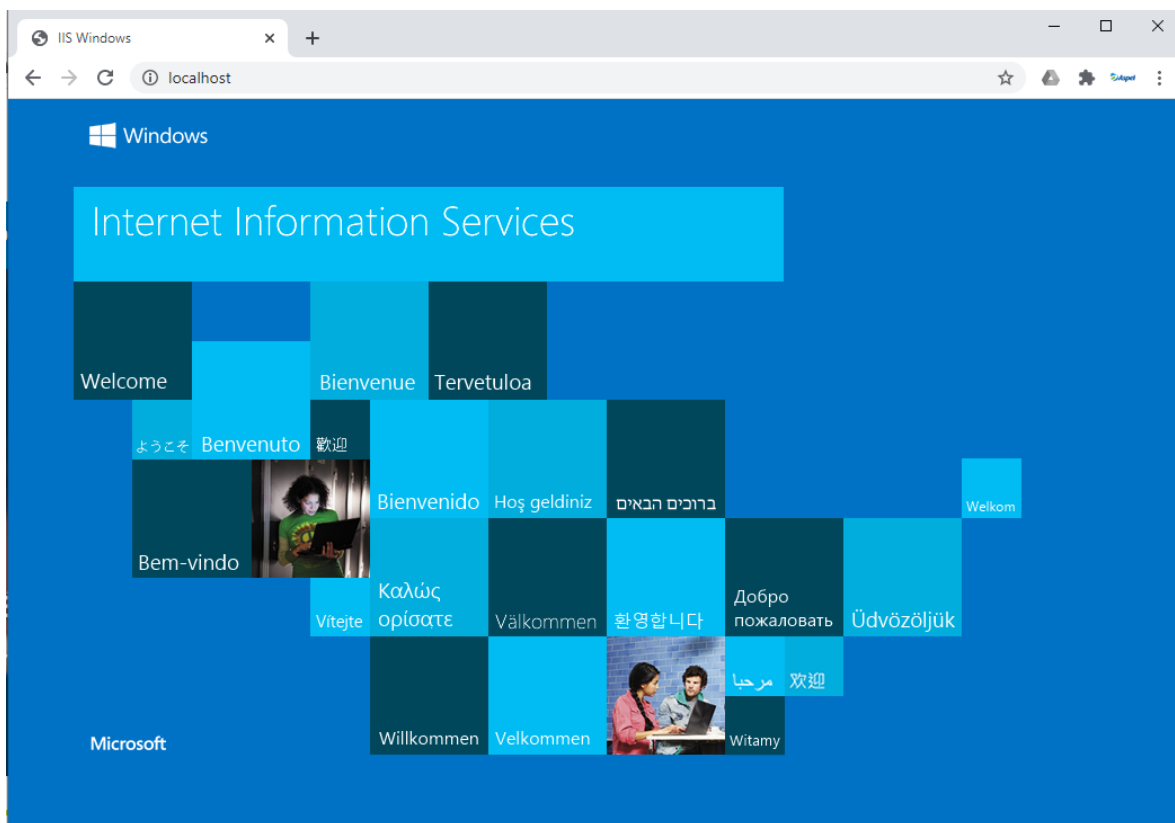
IIS Windows
localhost
Windows
Internet Information Services
Welcome
Bienvenue
Tervetuloa
ようこそ
Benvenuto
歡迎
Bienvenido
Hoş geldiniz
ברוכים הבאים
Welkom
Bem-vindo
Vítejte
Καλώς ορίσατε
Välkommen
환영합니다
Добро пожаловать
Üdvözöljük
مرحبا
欢迎
Willkommen
Velkommen
Witamy
Microsoft